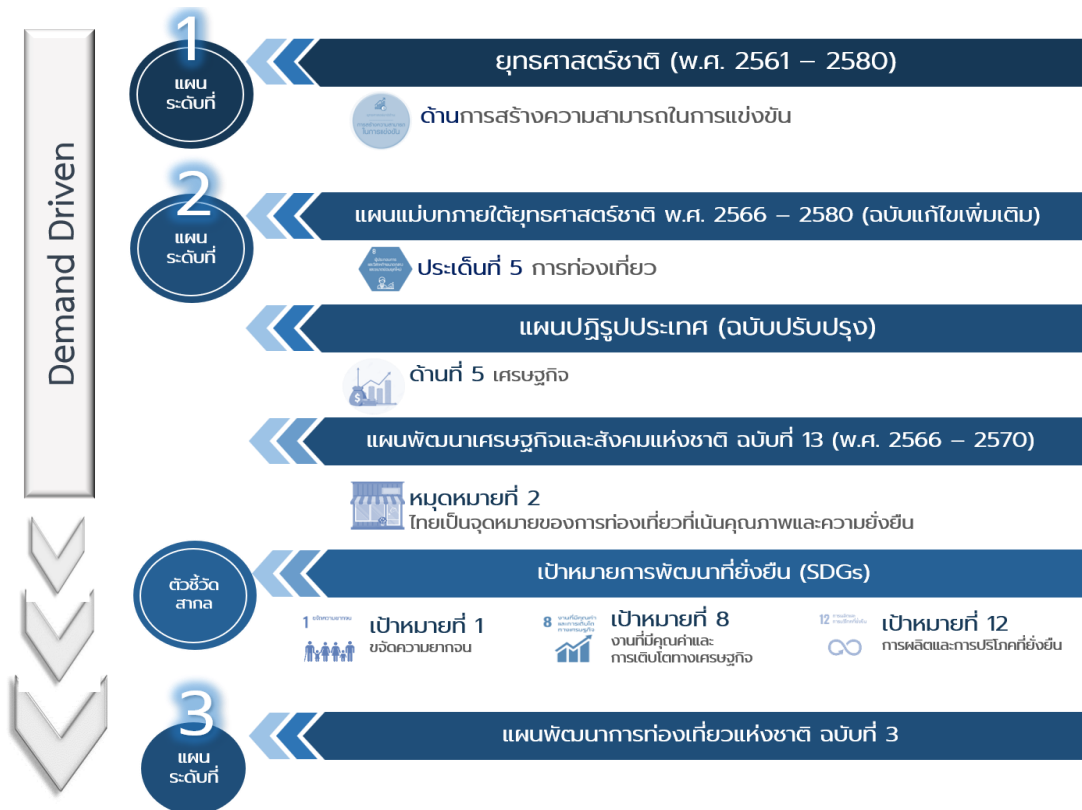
Demand Driven

1
แผน
ระดับที่

ยุทธศาสตร์ชาติ (พ.ศ. 2561 – 2580)

ด้านการสร้างความสามารถในการแข่งขัน

2
แผน
ระดับที่

แผนแม่บทภายใต้ยุทธศาสตร์ชาติ พ.ศ. 2566 – 2580 (ฉบับแก้ไขเพิ่มเติม)

ประเด็นที่ 5 การท่องเที่ยว

แผนปฏิรูปประเทศ (ฉบับปรับปรุง)

ด้านที่ 5 เศรษฐกิจ

แผนพัฒนาเศรษฐกิจและสังคมแห่งชาติ ฉบับที่ 13 (พ.ศ. 2566 – 2570)

หมุดหมายที่ 2
ไทยเป็นจุดหมายของการท่องเที่ยวที่เน้นคุณภาพและความยั่งยืน

ตัวชี้วัด
สากล

เป้าหมายการพัฒนาที่ยั่งยืน (SDGs)

1 เป้าหมายที่ 1
ขจัดความยากจน

8 เป้าหมายที่ 8
งานที่มีคุณค่าและการเติบโตทางเศรษฐกิจ

12 เป้าหมายที่ 12
การผลิตและการบริโภคที่ยั่งยืน

3
แผน
ระดับที่

แผนพัฒนาการท่องเที่ยวแห่งชาติ ฉบับที่ 3